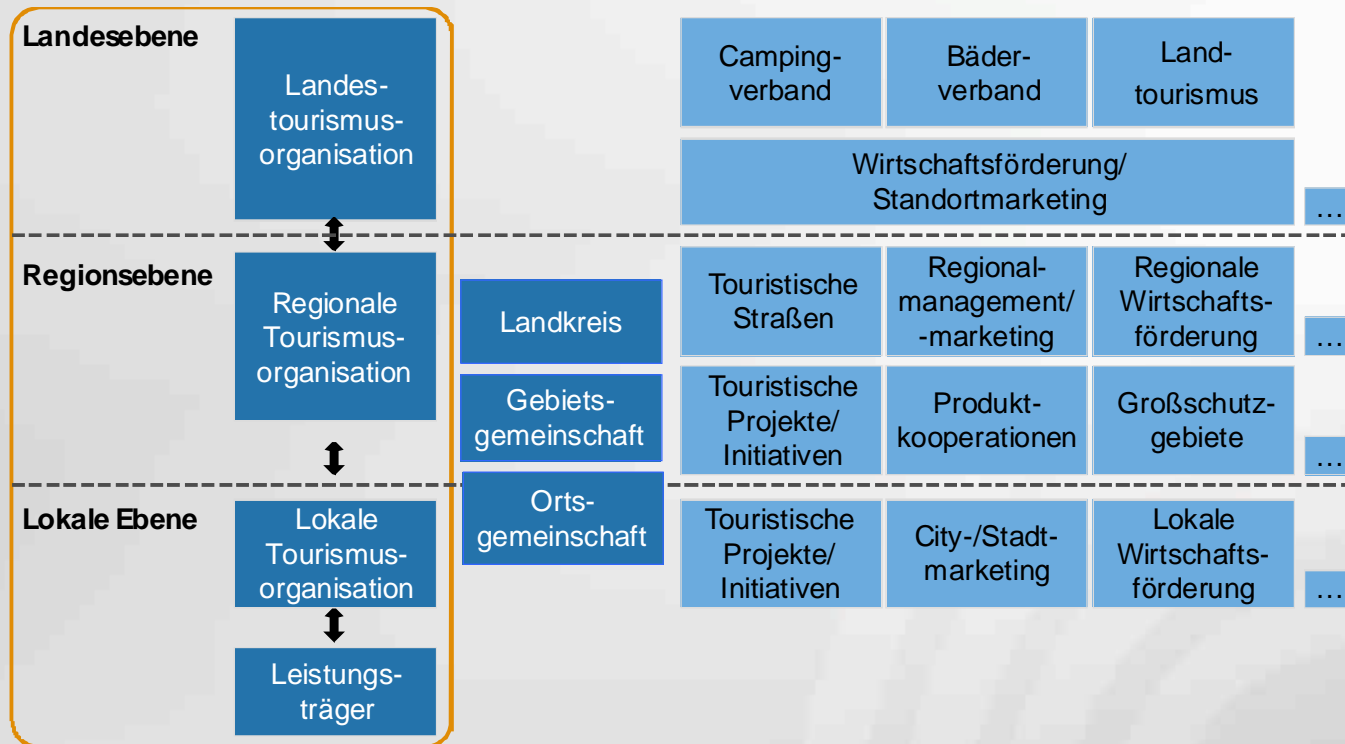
Landesebene

Landestourismusorganisation

Campingverband

Bäderverband

Landtourismus

Wirtschaftsförderung/ Standortmarketing

…

Regionsebene

Regionale Tourismusorganisation

Landkreis

Touristische Straßen

Regionalmanagement/ -marketing

Regionale Wirtschaftsförderung

…

Gebietsgemeinschaft

Touristische Projekte/ Initiativen

Produktkooperationen

Großschutzgebiete

…

Lokale Ebene

Lokale Tourismusorganisation

Ortsgemeinschaft

Touristische Projekte/ Initiativen

City-/Stadtmarketing

Lokale Wirtschaftsförderung

…

Leistungsträger